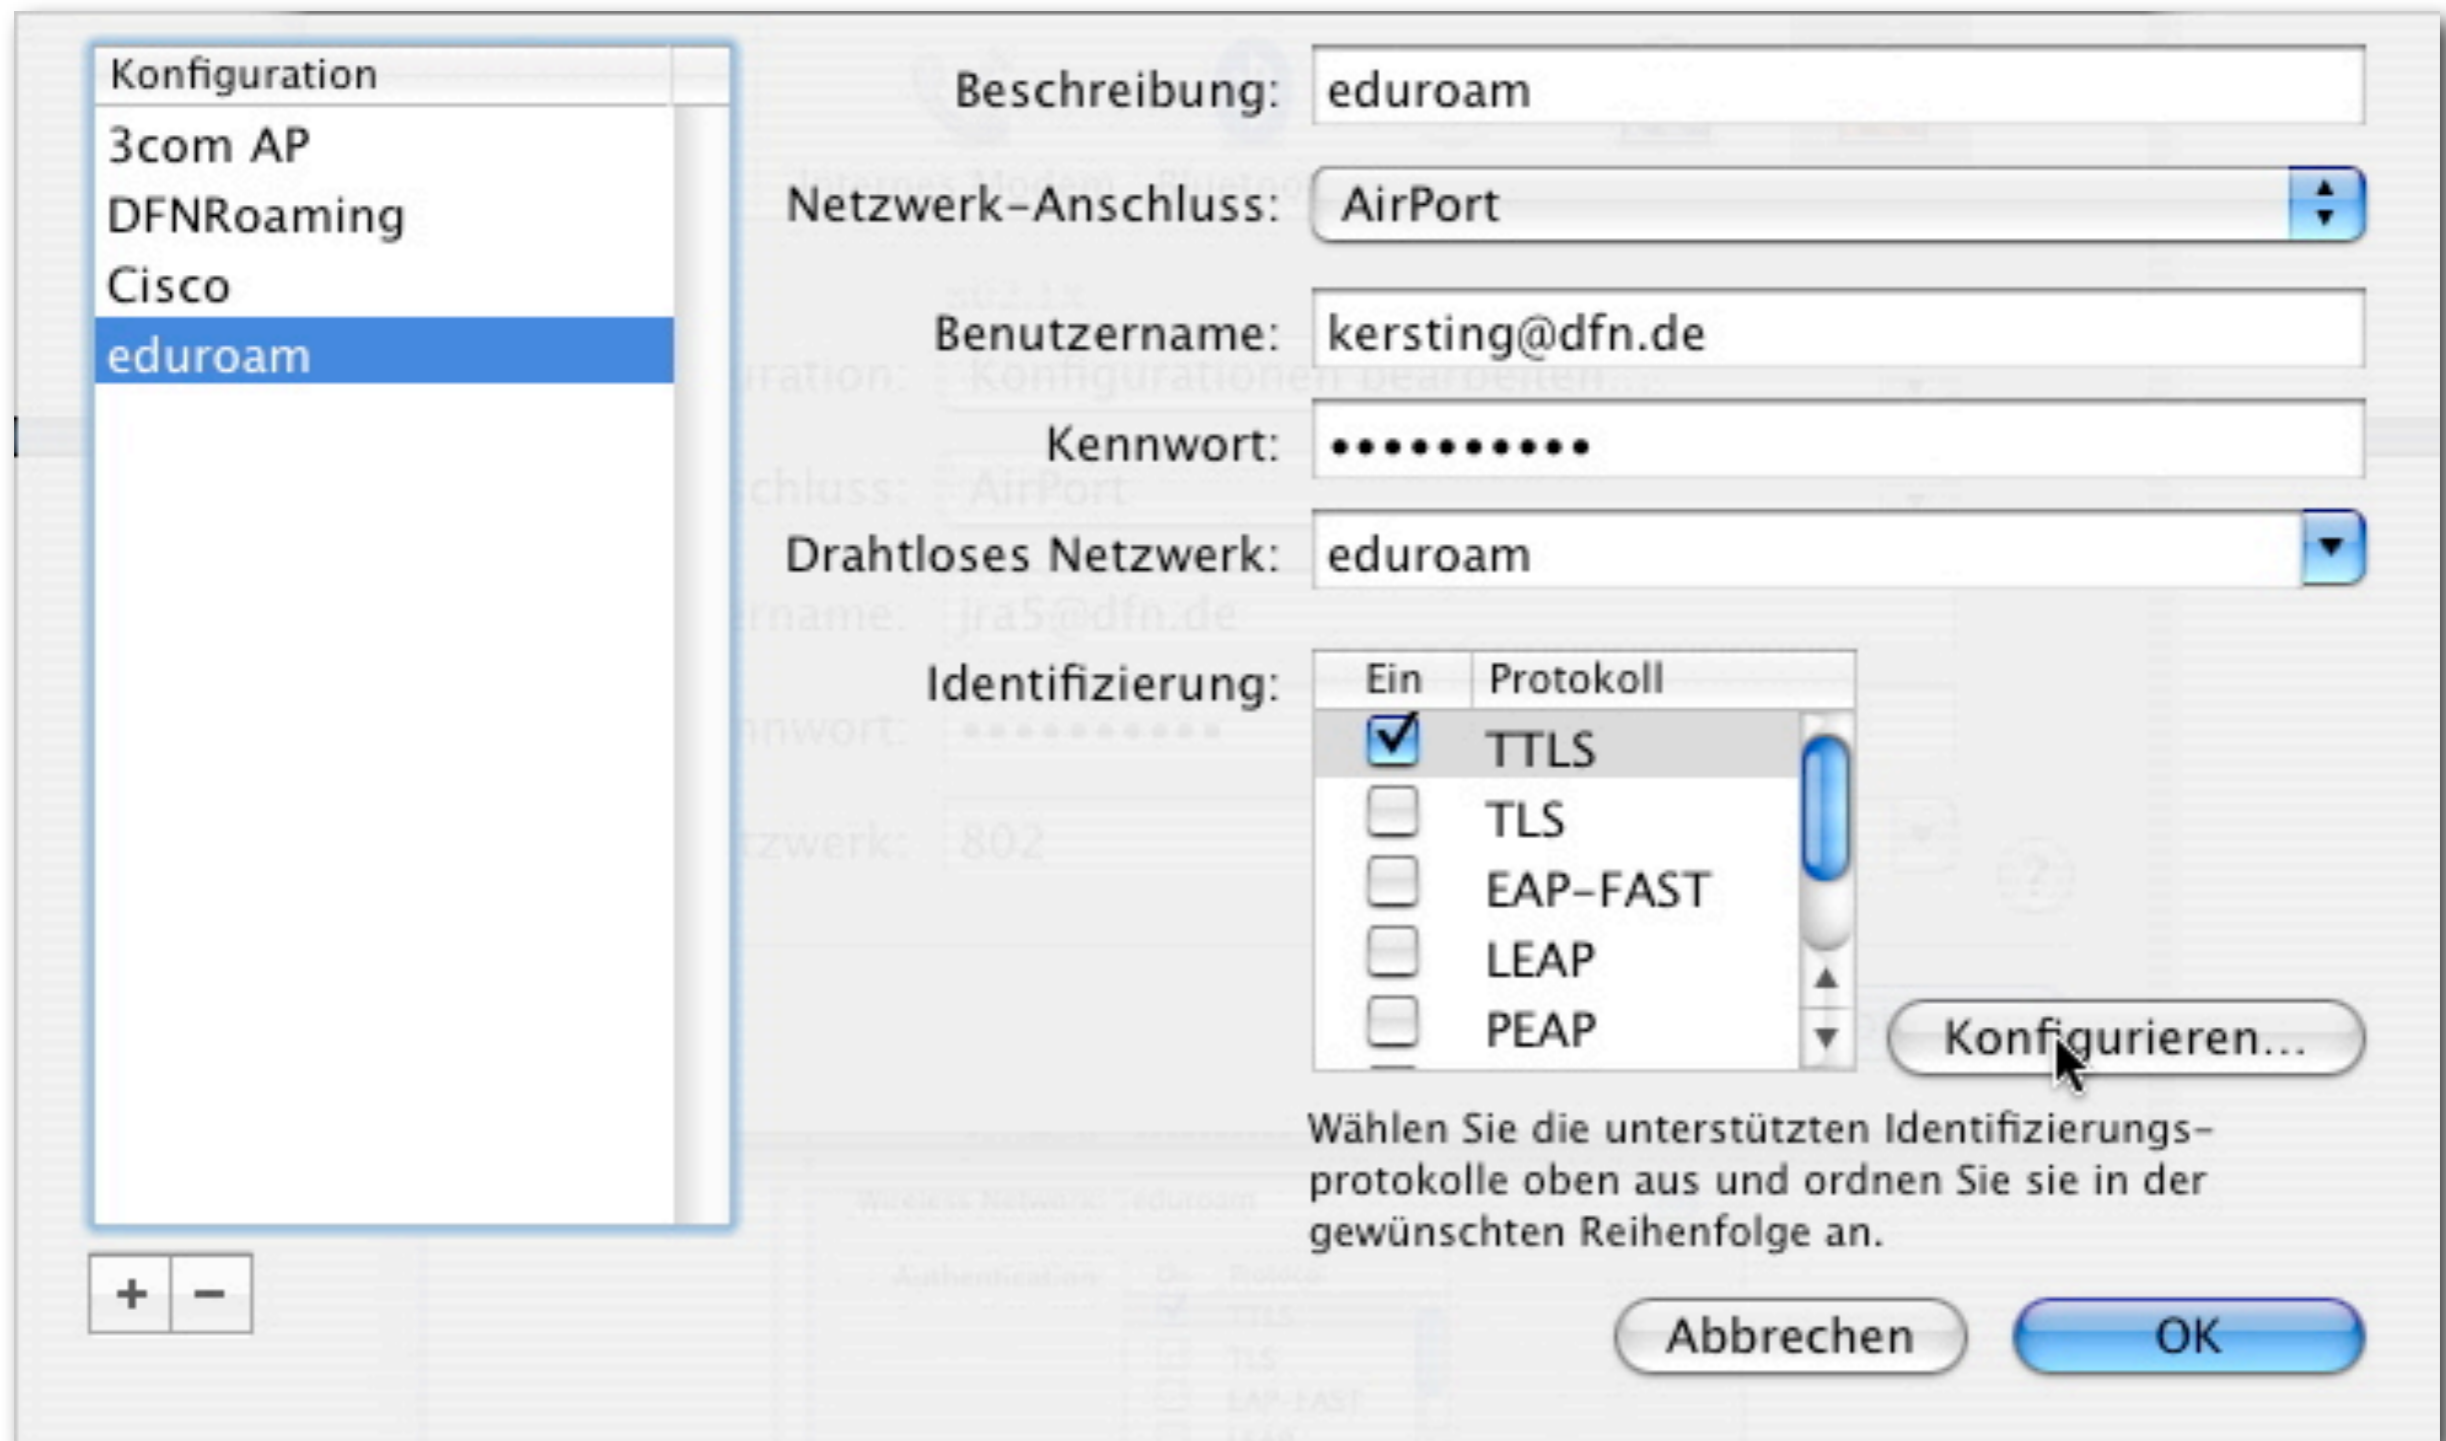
Konfiguration
3com AP
DFNRoaming
Cisco
eduroam

+ −

Beschreibung: eduroam

Netzwerk-Anschluss: AirPort

Benutzername: kersting@dfn.de

Kennwort: ••••••••••

Drahtloses Netzwerk: eduroam

Identifizierung:

| Ein | Protokoll |
|---|---|
| ☑ | TTLS |
| ☐ | TLS |
| ☐ | EAP-FAST |
| ☐ | LEAP |
| ☐ | PEAP |

Konfigurieren...

Wählen Sie die unterstützten Identifizierungsprotokolle oben aus und ordnen Sie sie in der gewünschten Reihenfolge an.

Abbrechen OK